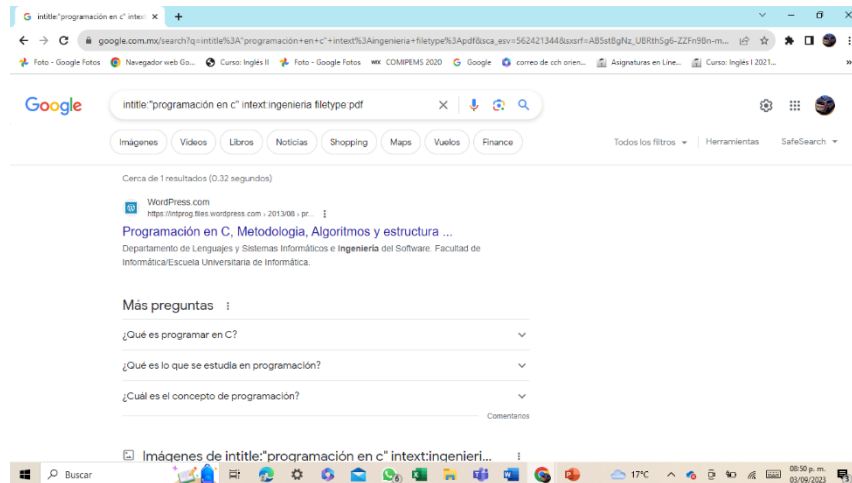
G intitle:"programación en c" intext ×  +

google.com.mx/search?q=intitle%3A"programación+en+c"+intext%3Aingenieria+filetype%3Apdf&sca_esv=562421344&sxsrf=AB5stBgNz_U8RthSg6-ZZFn9Bn-m...

Foto - Google Fotos   Navegador web Go...   Curso: Inglés II   Foto - Google Fotos   COMIPEMS 2020   Google   correo de cch orien...   Asignaturas en Line...   Curso: Inglés I 2021...

Google

intitle:"programación en c" intext:ingenieria filetype:pdf

Imágenes   Videos   Libros   Noticias   Shopping   Maps   Vuelos   Finance

Todos los filtros   Herramientas   SafeSearch

Cerca de 1 resultados (0.32 segundos)

WordPress.com
https://intprog.files.wordpress.com › 2013/08 › pr...

Programación en C, Metodologia, Algoritmos y estructura ...

Departamento de Lenguajes y Sistemas Informáticos e Ingeniería del Software. Facultad de Informática/Escuela Universitaria de Informática.

Más preguntas

¿Qué es programar en C?

¿Qué es lo que se estudia en programación?

¿Cuál es el concepto de programación?

Comentarios

Imágenes de intitle:"programación en c" intext:ingenieri...

Buscar

17°C

08:50 p. m.
03/09/2023